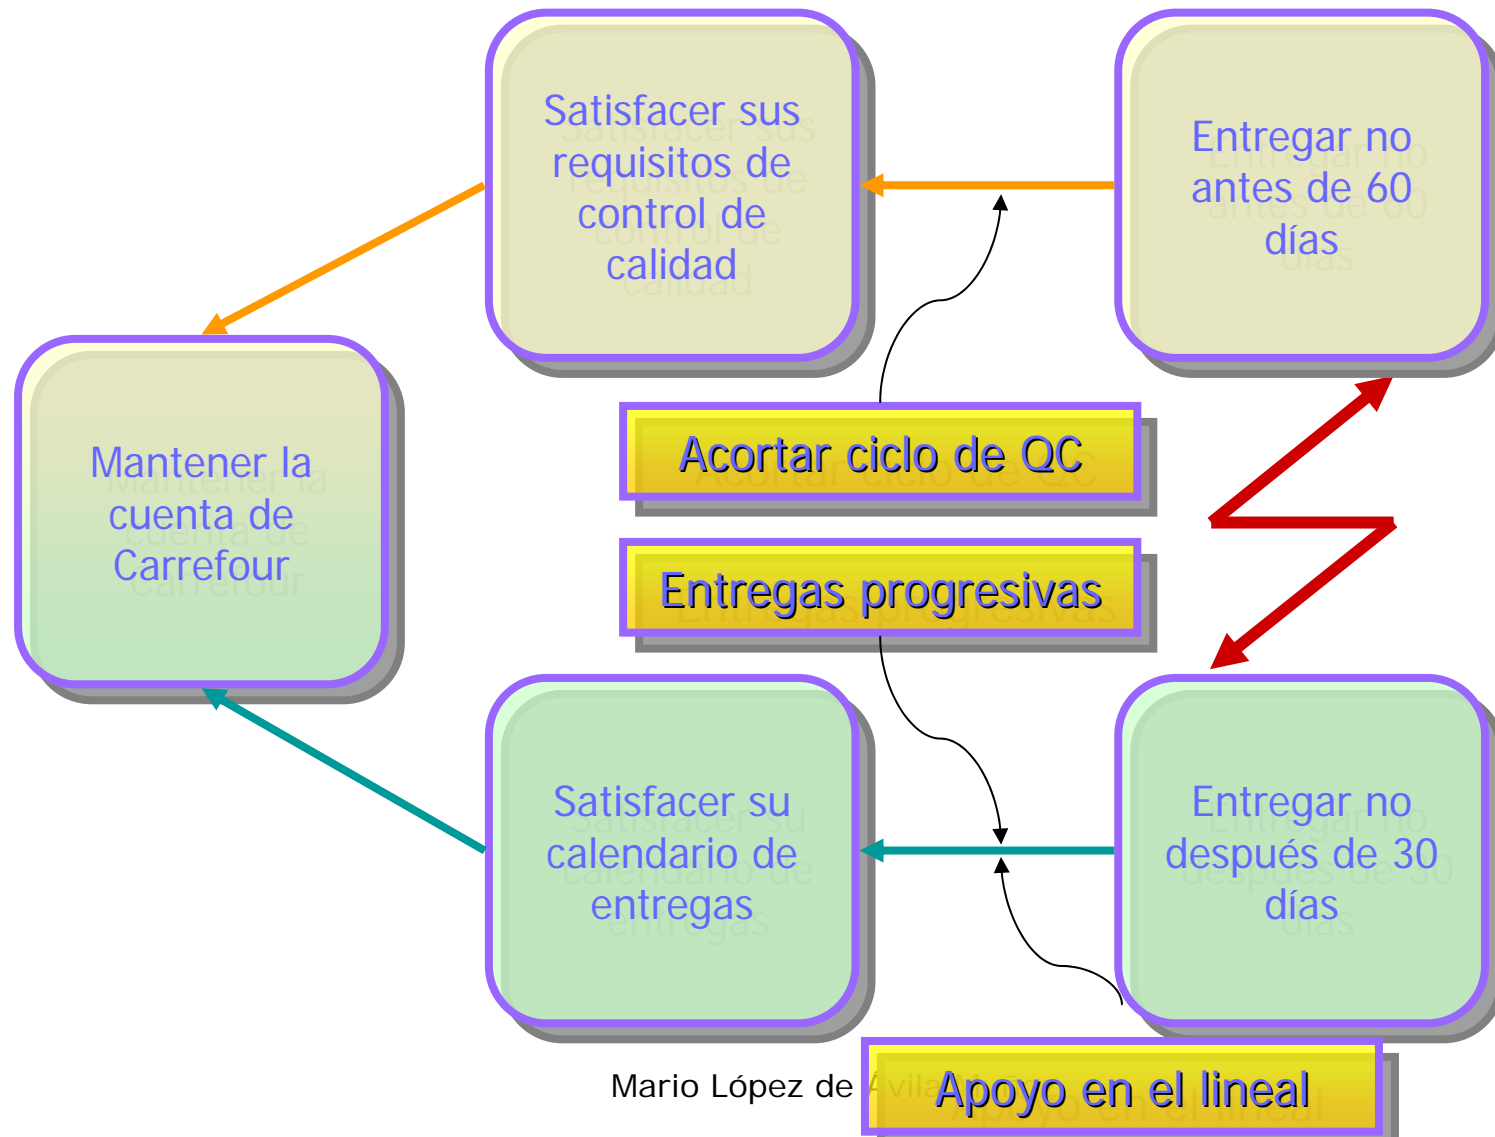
Satisfacer sus requisitos de control de calidad

Entregar no antes de 60 días

Mantener la cuenta de Carrefour

Acortar ciclo de QC

Entregas progresivas

Satisfacer su calendario de entregas

Entregar no después de 30 días

Mario López de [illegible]

Apoyo en el lineal